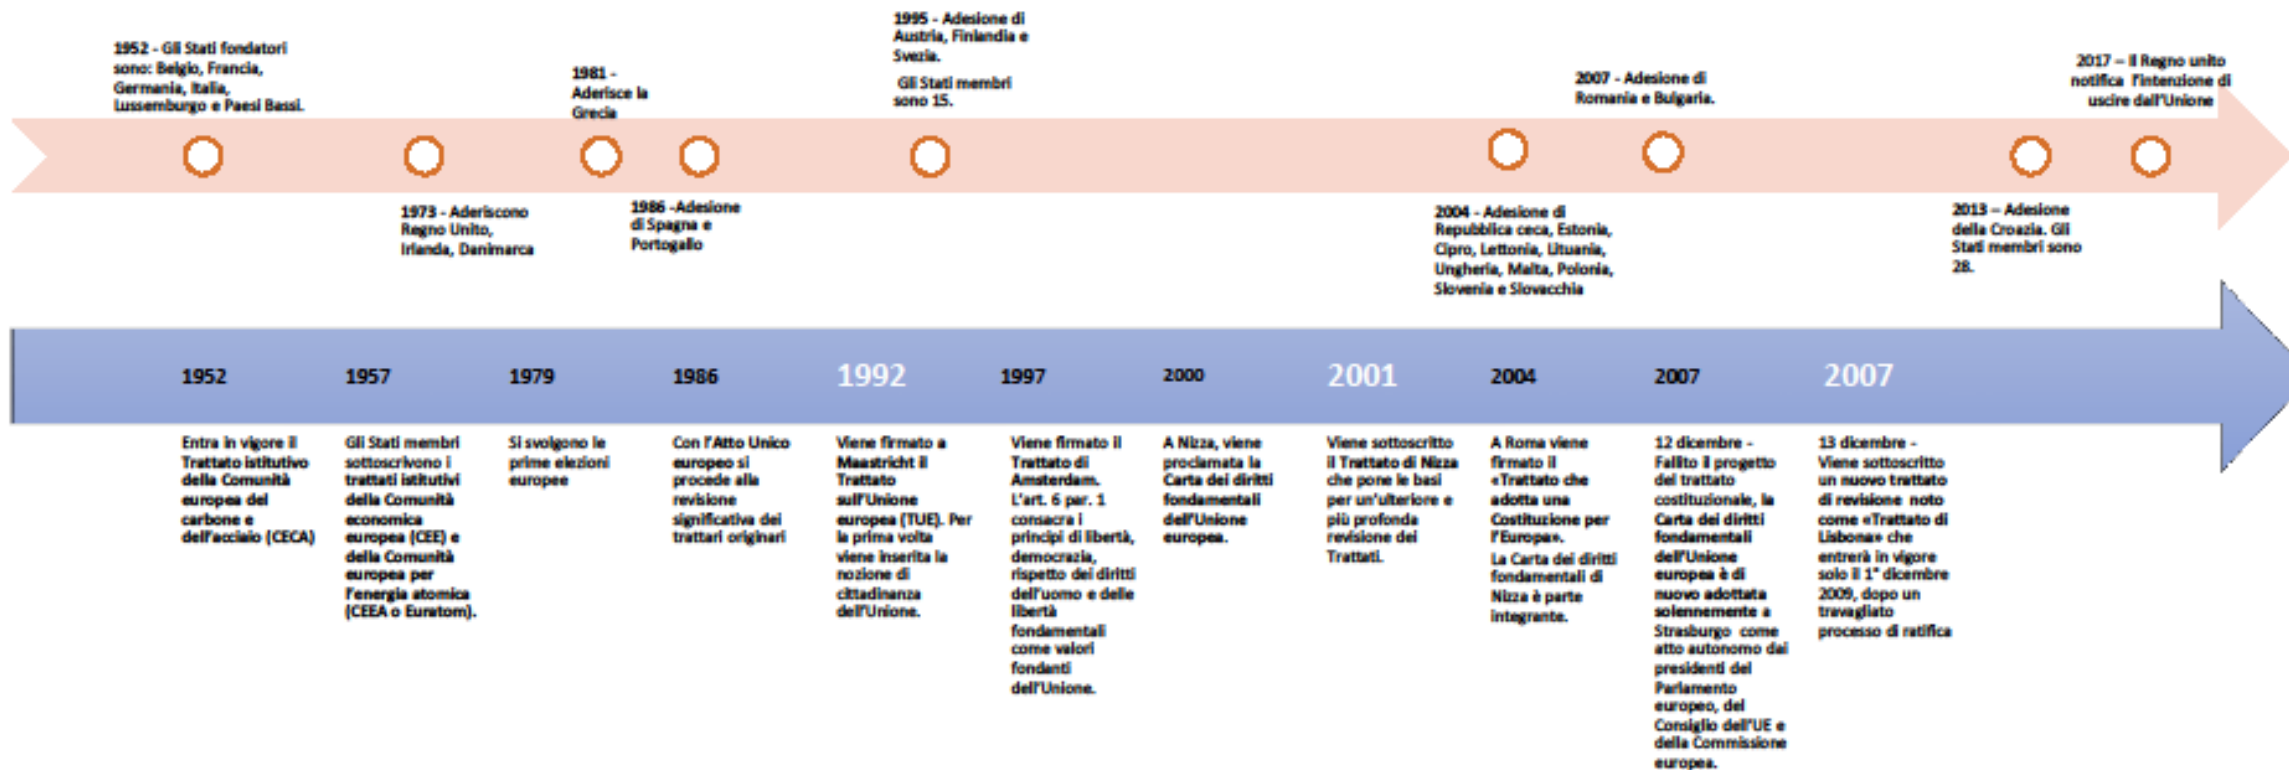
1952 - Gli Stati fondatori sono: Belgio, Francia, Germania, Italia, Lussemburgo e Paesi Bassi.

1981 - Aderisce la Grecia

1995 - Adesione di Austria, Finlandia e Svezia.

Gli Stati membri sono 15.

2007 - Adesione di Romania e Bulgaria.

2017 – Il Regno unito notifica l'intenzione di uscire dall'Unione

1973 - Aderiscono Regno Unito, Irlanda, Danimarca

1986 -Adesione di Spagna e Portogallo

2004 - Adesione di Repubblica ceca, Estonia, Cipro, Lettonia, Lituania, Ungheria, Malta, Polonia, Slovenia e Slovacchia

2013 – Adesione della Croazia. Gli Stati membri sono 28.

1952

Entra in vigore il Trattato istitutivo della Comunità europea del carbone e dell'acciaio (CECA)

1957

Gli Stati membri sottoscrivono i trattati istitutivi della Comunità economica europea (CEE) e della Comunità europea per l'energia atomica (CEEA o Euratom).

1979

Si svolgono le prime elezioni europee

1986

Con l'Atto Unico europeo si procede alla revisione significativa dei trattari originari

1992

Viene firmato a Maastricht il Trattato sull'Unione europea (TUE). Per la prima volta viene inserita la nozione di cittadinanza dell'Unione.

1997

Viene firmato il Trattato di Amsterdam. L'art. 6 par. 1 consacra i principi di libertà, democrazia, rispetto dei diritti dell'uomo e delle libertà fondamentali come valori fondanti dell'Unione.

2000

A Nizza, viene proclamata la Carta dei diritti fondamentali dell'Unione europea.

2001

Viene sottoscritto il Trattato di Nizza che pone le basi per un'ulteriore e più profonda revisione dei Trattati.

2004

A Roma viene firmato il «Trattato che adotta una Costituzione per l'Europa».

La Carta dei diritti fondamentali di Nizza è parte integrante.

2007

12 dicembre - Fallito il progetto del trattato costituzionale, la Carta dei diritti fondamentali dell'Unione europea è di nuovo adottata solennemente a Strasburgo come atto autonomo dai presidenti del Parlamento europeo, del Consiglio dell'UE e della Commissione europea.

2007

13 dicembre - Viene sottoscritto un nuovo trattato di revisione noto come «Trattato di Lisbona» che entrerà in vigore solo il 1° dicembre 2009, dopo un travagliato processo di ratifica